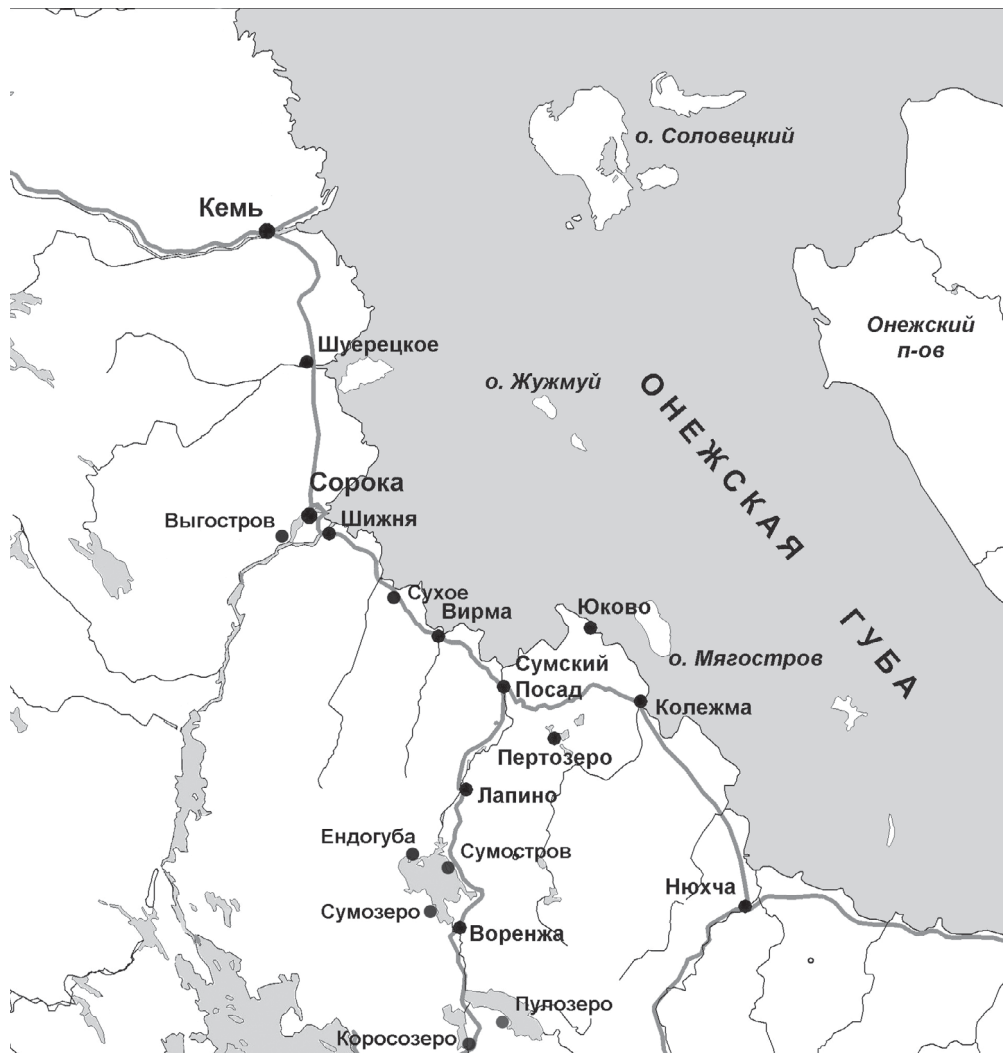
о. Соловецкий

Кемь

Онежский п-ов

Шуерецкое

о. Жужмуй

ОНЕЖСКАЯ

Сорока

Выгостров

Шижня

Сухое

Вирма

Юково

ГУБА

о. Мягостров

Сумский Посад

Колежма

Пертозеро

Лапино

Ендогуба

Сумостров

Нюхча

Сумозеро

Воренжа

Пулозеро

Коросозеро